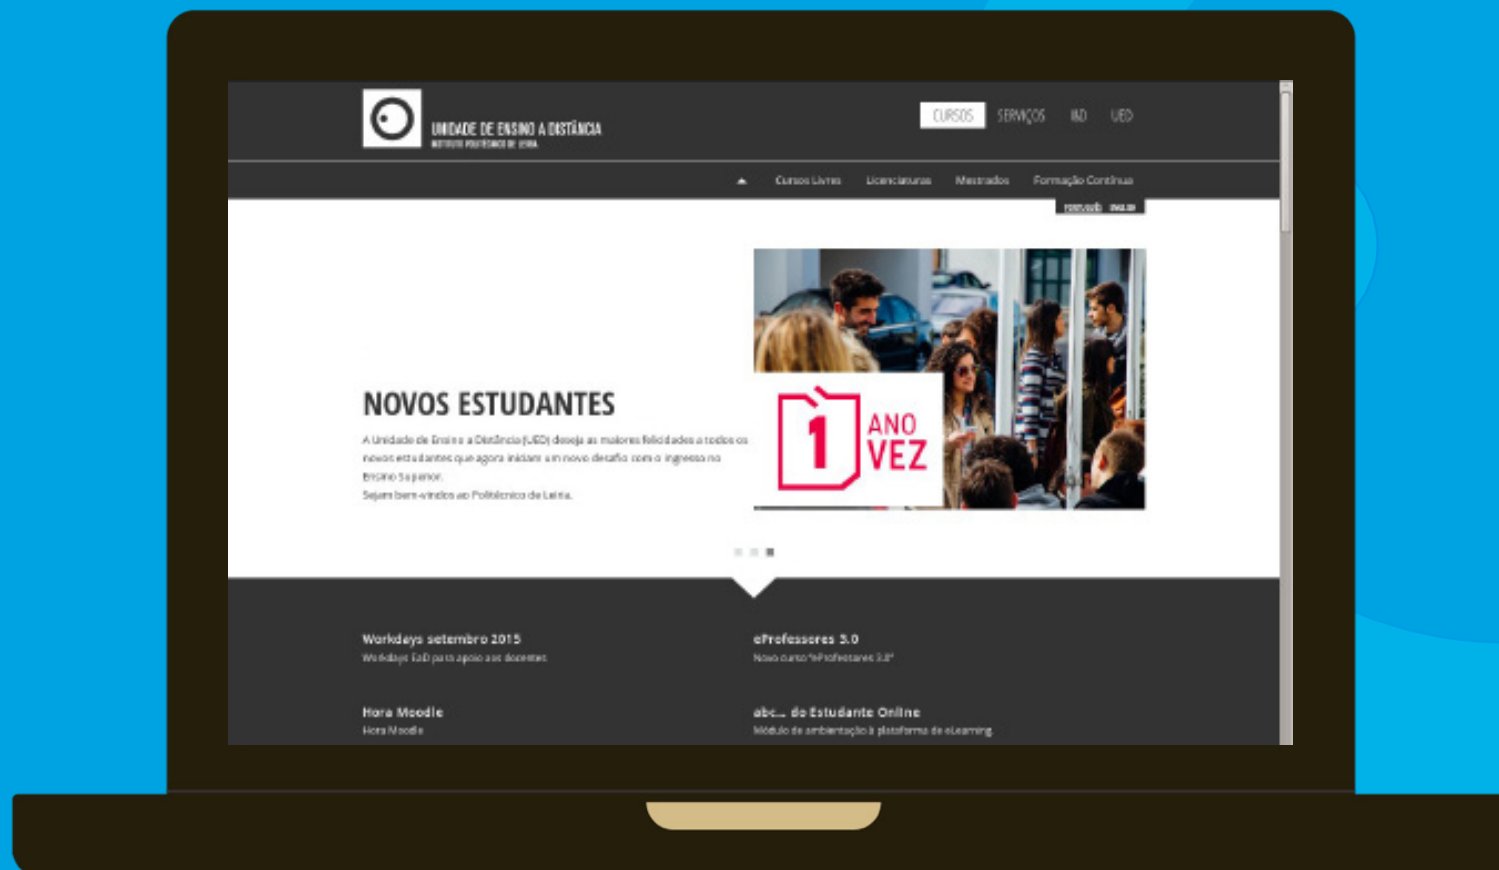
UNIDADE DE ENSINO A DISTÂNCIA
INSTITUTO POLITÉCNICO DE LEIRIA

CURSOS SERVIÇOS IAD UED

Cursos Livres Licenciaturas Mestrados Formação Contínua

PORTUGUÊS ENGLISH

NOVOS ESTUDANTES

A Unidade de Ensino a Distância (UED) deseja as maiores felicidades a todos os novos estudantes que agora iniciam um novo desafio com o ingresso no Ensino Superior.
Sejam bem-vindos ao Politécnico de Leiria.

1 ANO VEZ

Workdays setembro 2015
Workdays EaD para apoio aos docentes

eProfessores 3.0
Novo curso "eProfessores 3.0"

Hora Moodle
Hora Moodle

abc... do Estudante Online
Módulo de ambientação à plataforma de eLearning